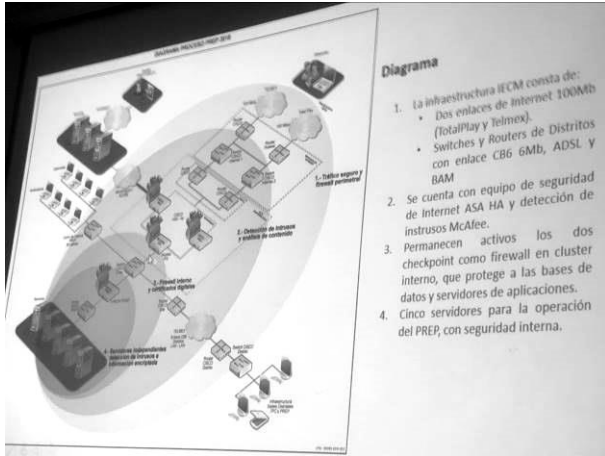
DIAGRAMA PROCESO PREP 2015

1.- Tráfico seguro y firewall perimetral

2.- Detección de intrusos y análisis de contenido

3.- Firewall interno y certificados digitales

4.- Servidores independientes, detección de intrusos e información encriptada

Diagrama

1. La infraestructura IECM consta de:
 • Dos enlaces de Internet 100Mb (TotalPlay y Telmex).
 • Switches y Routers de Distritos con enlace CB6 6Mb, ADSL y BAM
2. Se cuenta con equipo de seguridad de Internet ASA HA y detección de instrusos McAfee.
3. Permanecen activos los dos checkpoint como firewall en cluster interno, que protege a las bases de datos y servidores de aplicaciones.
4. Cinco servidores para la operación del PREP, con seguridad interna.